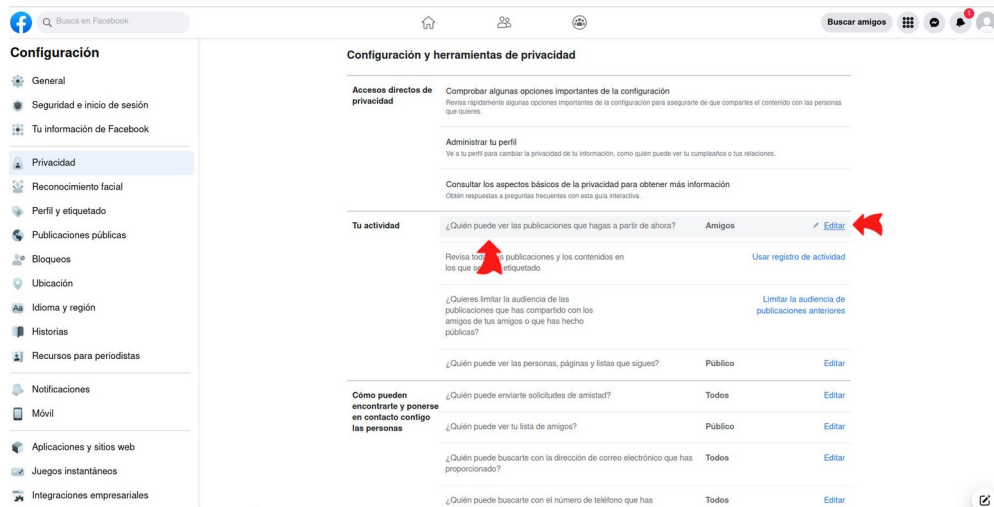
Busca en Facebook

Buscar amigos

1

Configuración

General

Seguridad e inicio de sesión

Tu información de Facebook

Privacidad

Reconocimiento facial

Perfil y etiquetado

Publicaciones públicas

Bloqueos

Ubicación

Idioma y región

Historias

Recursos para periodistas

Notificaciones

Móvil

Aplicaciones y sitios web

Juegos instantáneos

Integraciones empresariales

Configuración y herramientas de privacidad

Accesos directos de privacidad

Comprobar algunas opciones importantes de la configuración
Revisa rápidamente algunas opciones importantes de la configuración para asegurarte de que compartes el contenido con las personas que quieres.

Administrar tu perfil
Ve a tu perfil para cambiar la privacidad de tu información, como quién puede ver tu cumpleaños o tus relaciones.

Consultar los aspectos básicos de la privacidad para obtener más información
Obtén respuestas a preguntas frecuentes con esta guía interactiva.

Tu actividad

¿Quién puede ver las publicaciones que hagas a partir de ahora? | Amigos | Editar

Revisa todas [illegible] publicaciones y los contenidos en los que s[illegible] etiquetado | Usar registro de actividad

¿Quieres limitar la audiencia de las publicaciones que has compartido con los amigos de tus amigos o que has hecho públicas? | Limitar la audiencia de publicaciones anteriores

¿Quién puede ver las personas, páginas y listas que sigues? | Público | Editar

Cómo pueden encontrarte y ponerse en contacto contigo las personas

¿Quién puede enviarte solicitudes de amistad? | Todos | Editar

¿Quién puede ver tu lista de amigos? | Público | Editar

¿Quién puede buscarte con la dirección de correo electrónico que has proporcionado? | Todos | Editar

¿Quién puede buscarte con el número de teléfono que has | Todos | Editar